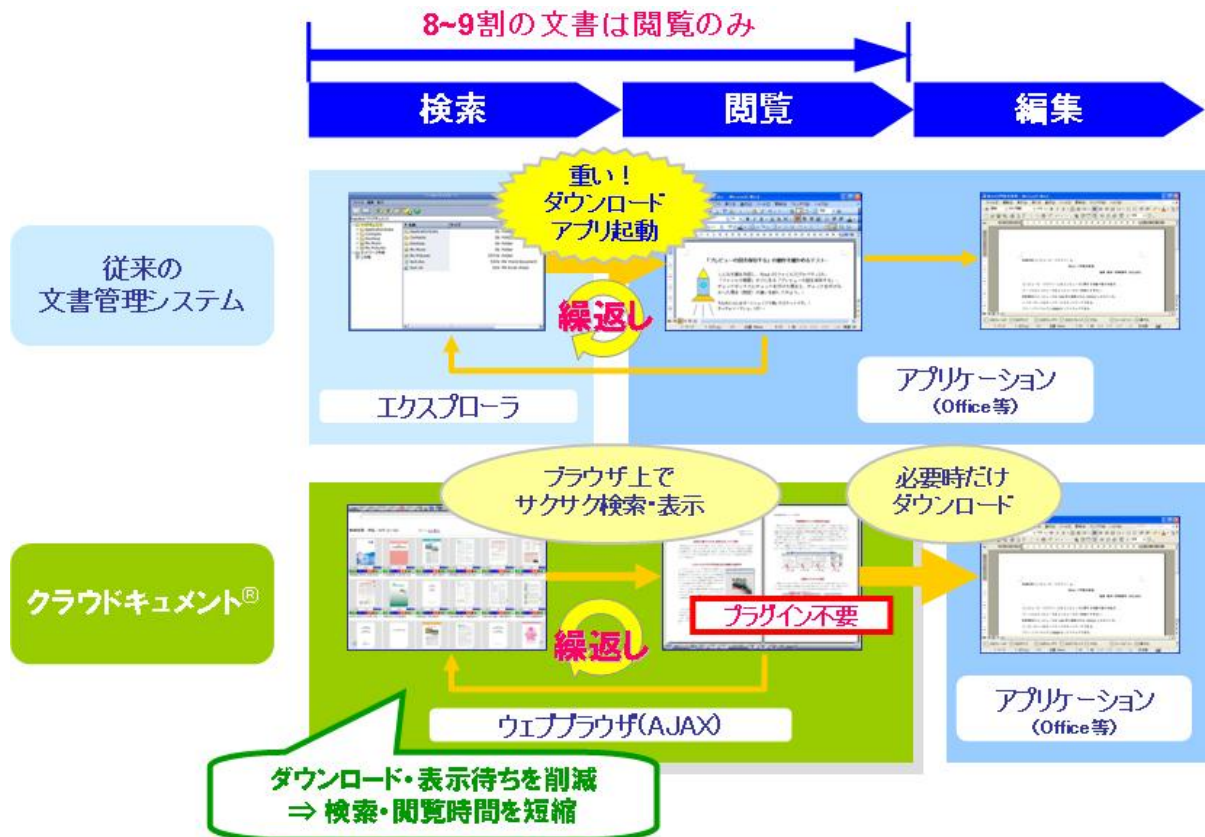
8~9割の文書は閲覧のみ

検索

閲覧

編集

従来の文書管理システム

重い！ダウンロードアプリ起動

繰返し

エクスプローラ

アプリケーション（Office等）

クラウドキュメント®

ブラウザ上でサクサク検索・表示

必要時だけダウンロード

プラグイン不要

繰返し

ウェブブラウザ(AJAX)

アプリケーション（Office等）

ダウンロード・表示待ちを削減
⇒ 検索・閲覧時間を短縮